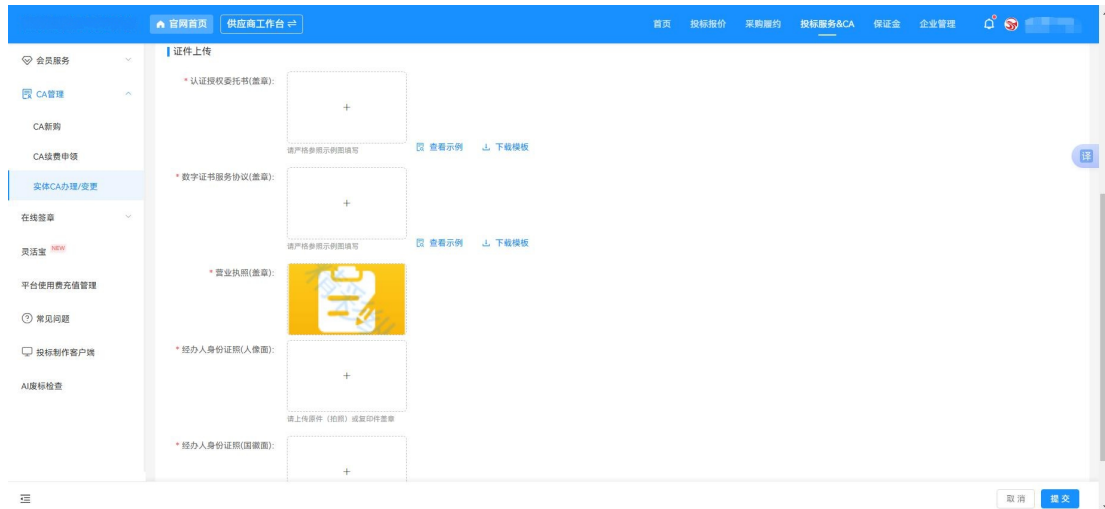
官网首页 供应商工作台 ⇌

首页 投标报价 采购履约 投标服务&CA 保证金 企业管理

会员服务

CA管理

CA新购

CA续费申领

实体CA办理/变更

在线签章

灵活宝 NEW

平台使用费充值管理

常见问题

投标制作客户端

AI废标检查

证件上传

* 认证授权委托书(盖章):

+

请严格参照示例图填写

查看示例 下载模板

* 数字证书服务协议(盖章):

+

请严格参照示例图填写

查看示例 下载模板

* 营业执照(盖章):

* 经办人身份证照(人像面):

+

请上传原件（拍照）或复印件盖章

* 经办人身份证照(国徽面):

+

译

取消 提交